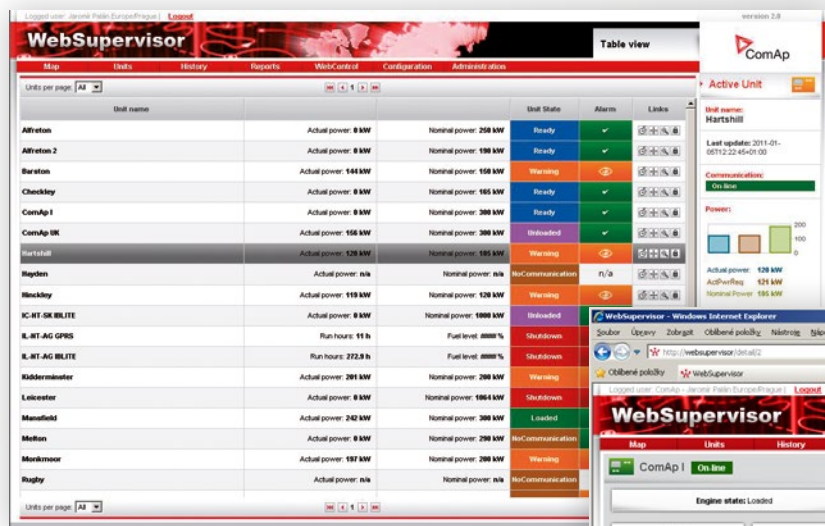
Logged user: Jaromír Pašín Europe/Prague | Logout

version 2.0

WebSupervisor

Table view

ComAp

Map Units History Reports WebControl Configuration Administration

Units per page: All

1

| Unit name | | | Unit State | Alarm | Links |
|---|---|---|---|---|---|
| Alfreton | Actual power: 0 kW | Nominal power: 250 kW | Ready | ✔ | |
| Alfreton 2 | Actual power: 0 kW | Nominal power: 190 kW | Ready | ✔ | |
| Barston | Actual power: 144 kW | Nominal power: 150 kW | Warning | | |
| Checkley | Actual power: 0 kW | Nominal power: 165 kW | Ready | ✔ | |
| ComAp I | Actual power: 0 kW | Nominal power: 300 kW | Ready | ✔ | |
| ComAp UK | Actual power: 156 kW | Nominal power: 300 kW | Unloaded | ✔ | |
| Hartshill | Actual power: 120 kW | Nominal power: 185 kW | Warning | | |
| Hayden | Actual power: n/a | Nominal power: n/a | NoCommunication | n/a | |
| Hinckley | Actual power: 119 kW | Nominal power: 120 kW | Warning | | |
| IC-NT-SK IBLITE | Actual power: 0 kW | Nominal power: 1000 kW | Unloaded | | |
| IL-NT-AG GPRS | Run hours: 11 h | Fuel level: #### % | Shutdown | | |
| IL-NT-AG IBLITE | Run hours: 272.9 h | Fuel level: #### % | Shutdown | | |
| Kidderminster | Actual power: 201 kW | Nominal power: 200 kW | Warning | | |
| Leicester | Actual power: 0 kW | Nominal power: 1064 kW | Shutdown | | |
| Mansfield | Actual power: 242 kW | Nominal power: 300 kW | Loaded | | |
| Melton | Actual power: 0 kW | Nominal power: 290 kW | NoCommunication | | |
| Monkmoor | Actual power: 197 kW | Nominal power: 200 kW | Warning | | |
| Rugby | Actual power: n/a | Nominal power: n/a | NoCommunication | | |

Units per page: All

1

Active Unit

Unit name:
Hartshill

Last update: 2011-01-05T12:22:45+01:00

Communication:
On-line

Power:

200
100
0

Actual power: 120 kW
ActPwrReq: 121 kW
Nominal Power: 185 kW

WebSupervisor - Windows Internet Explorer

Soubor Úpravy Zobrazit Oblíbené položky Nástroje Náp

http://websupervisor/detail/2

Oblíbené položky WebSupervisor

Logged user: ComAp - Jaromír Pašín Europe/Prague | Logout

WebSupervisor

Map Units History

ComAp I On-line

Engine state: Loaded